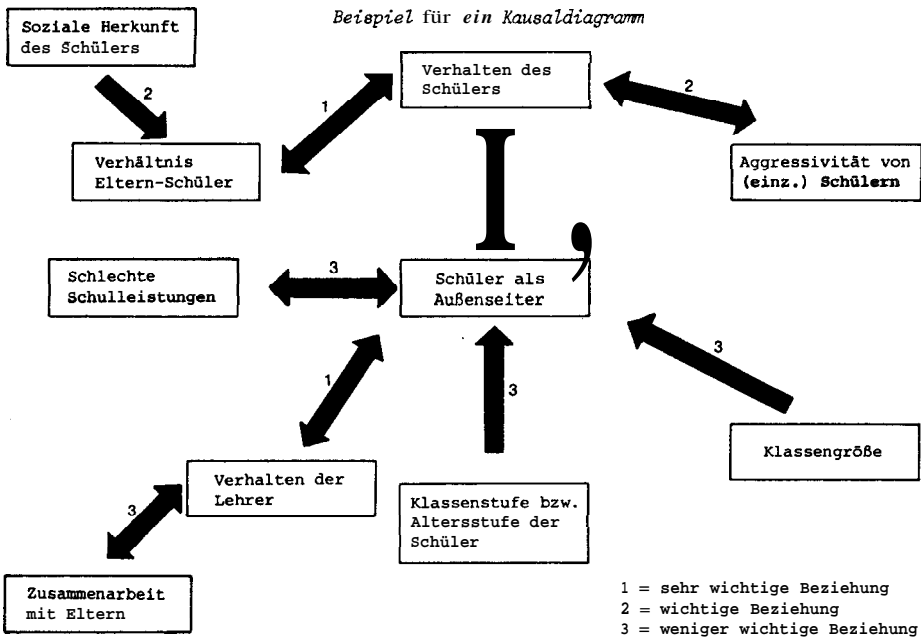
Beispiel für ein Kausaldiagramm

Soziale Herkunft des Schülers

2

Verhalten des Schülers

1

2

Verhältnis Eltern-Schüler

Aggressivität von (einz.) Schülern

Schlechte Schulleistungen

3

Schüler als Außenseiter

1

3

3

Klassengröße

Verhalten der Lehrer

Klassenstufe bzw. Altersstufe der Schüler

3

Zusammenarbeit mit Eltern

1 = sehr wichtige Beziehung
2 = wichtige Beziehung
3 = weniger wichtige Beziehung